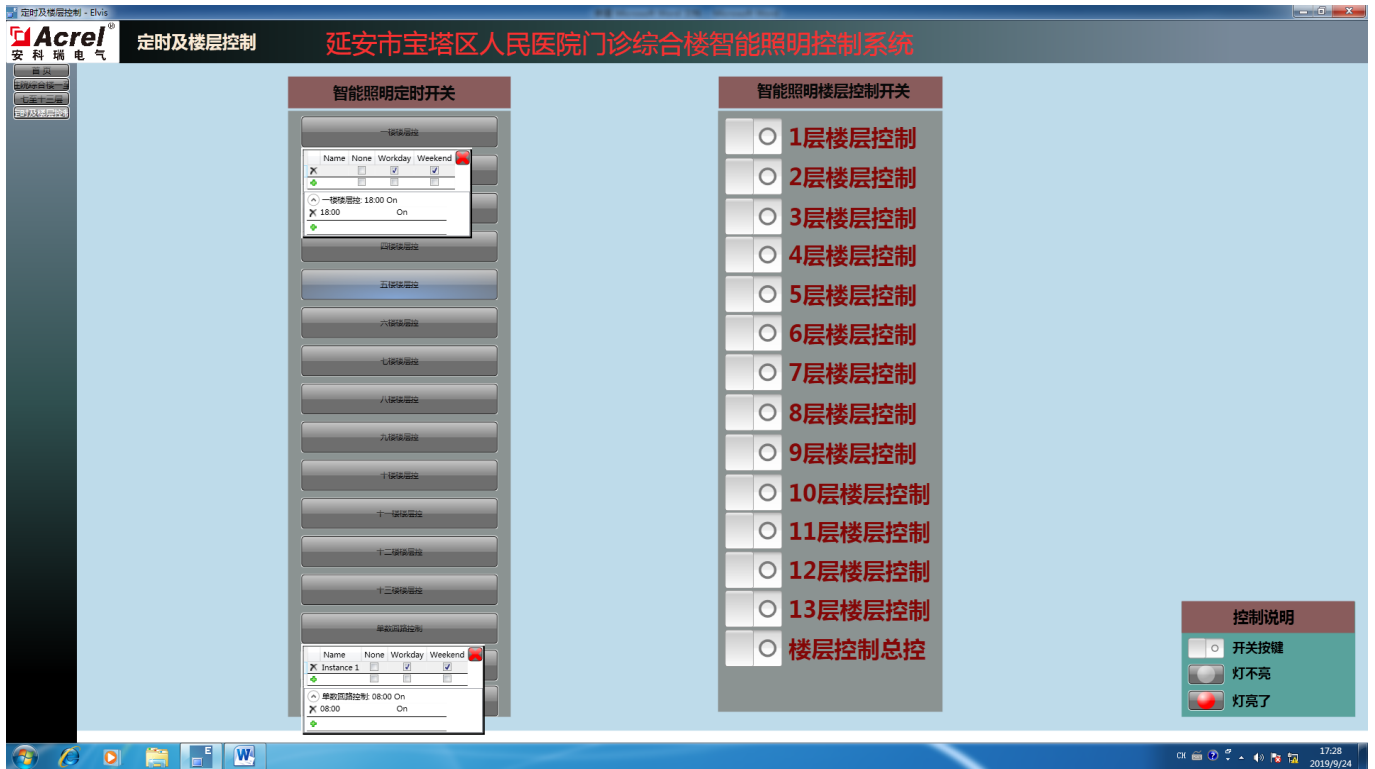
定时及楼层控制 - Elvis

Acrel 安科瑞电气

定时及楼层控制

延安市宝塔区人民医院门诊综合楼智能照明控制系统

首页
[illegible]
七至十三层
定时及楼层控制

智能照明定时开关

一楼楼层控

| | Name | None | Workday | Weekend |
|---|---|---|---|---|
| ✕ | | ☐ | ☑ | ☑ |
| ✚ | | ☐ | ☐ | ☐ |

一楼楼层控: 18:00 On
18:00 On

四楼楼层控
五楼楼层控
六楼楼层控
七楼楼层控
八楼楼层控
九楼楼层控
十楼楼层控
十一楼楼层控
十二楼楼层控
十三楼楼层控
单数回路控制

| | Name | None | Workday | Weekend |
|---|---|---|---|---|
| ✕ | Instance 1 | ☐ | ☑ | ☑ |
| ✚ | | ☐ | ☐ | ☐ |

单数回路控制: 08:00 On
08:00 On

智能照明楼层控制开关

1层楼层控制
2层楼层控制
3层楼层控制
4层楼层控制
5层楼层控制
6层楼层控制
7层楼层控制
8层楼层控制
9层楼层控制
10层楼层控制
11层楼层控制
12层楼层控制
13层楼层控制
楼层控制总控

控制说明
开关按键
灯不亮
灯亮了

CH 17:28 2019/9/24